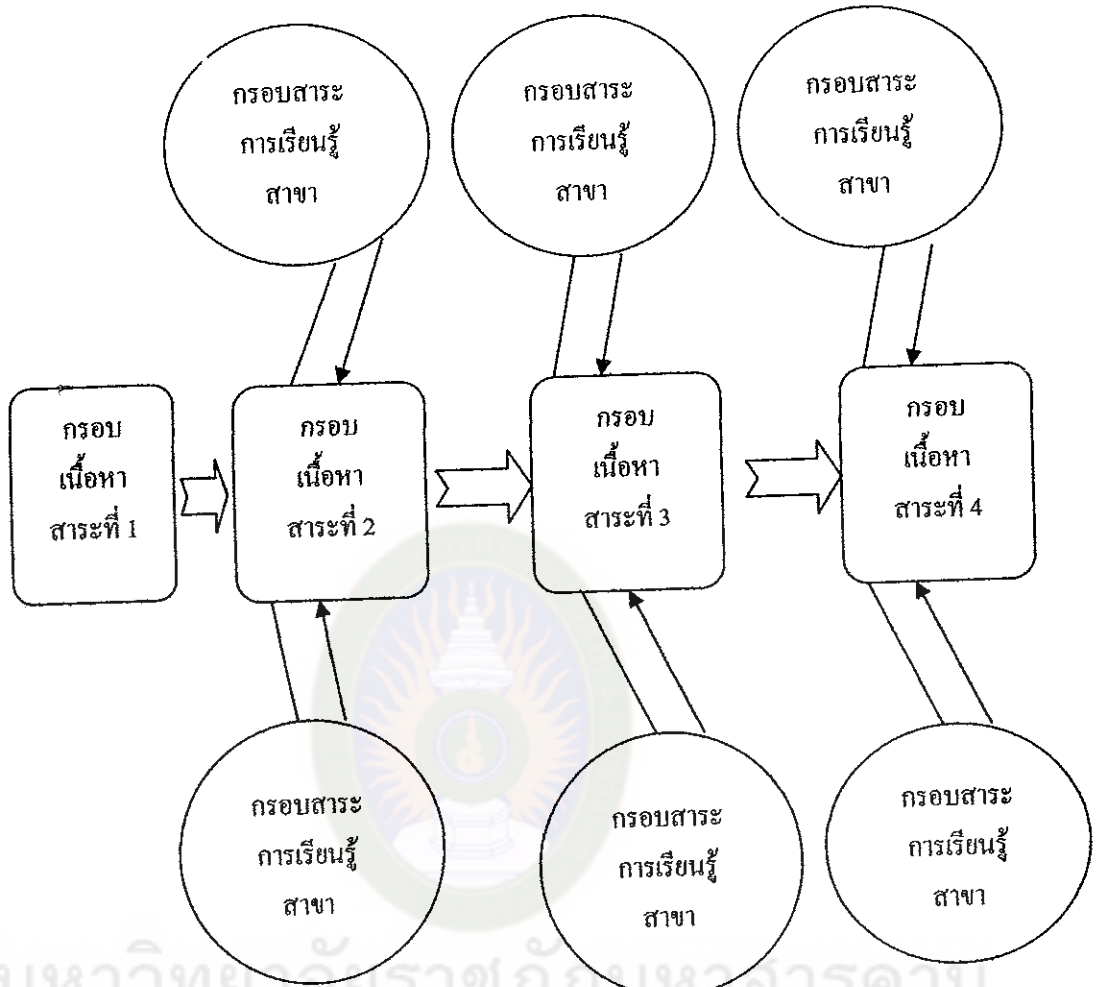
กรอบสาระ การเรียนรู้ สาขา

กรอบสาระ การเรียนรู้ สาขา

กรอบสาระ การเรียนรู้ สาขา

กรอบ เนื้อหา สาระที่ 1

กรอบ เนื้อหา สาระที่ 2

กรอบ เนื้อหา สาระที่ 3

กรอบ เนื้อหา สาระที่ 4

กรอบสาระ การเรียนรู้ สาขา

กรอบสาระ การเรียนรู้ สาขา

กรอบสาระ การเรียนรู้ สาขา

มหาวิทยาลัยราชภัฏมหาสารคาม